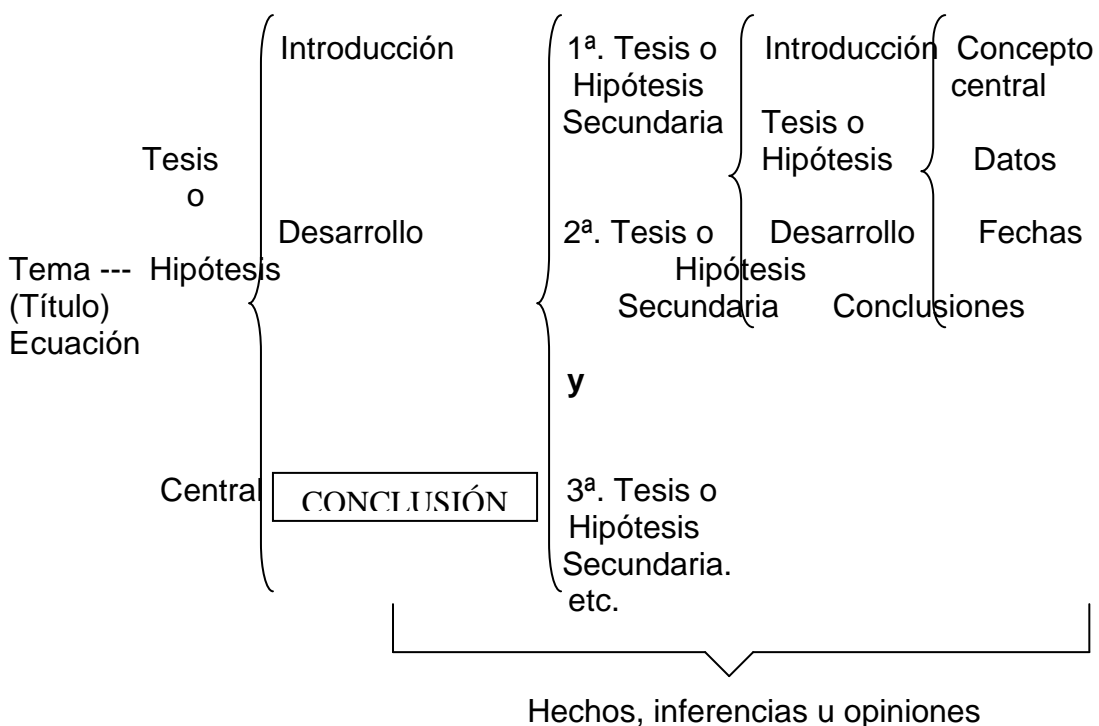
Tema --- (Título) Ecuación

Tesis o Hipótesis Central

Introducción

Desarrollo

CONCLUSIÓN

1ª. Tesis o Hipótesis Secundaria

2ª. Tesis o Hipótesis Secundaria

y

3ª. Tesis o Hipótesis Secundaria. etc.

Introducción

Tesis o Hipótesis

Desarrollo

Conclusiones

Concepto central

Datos

Fechas

Hechos, inferencias u opiniones